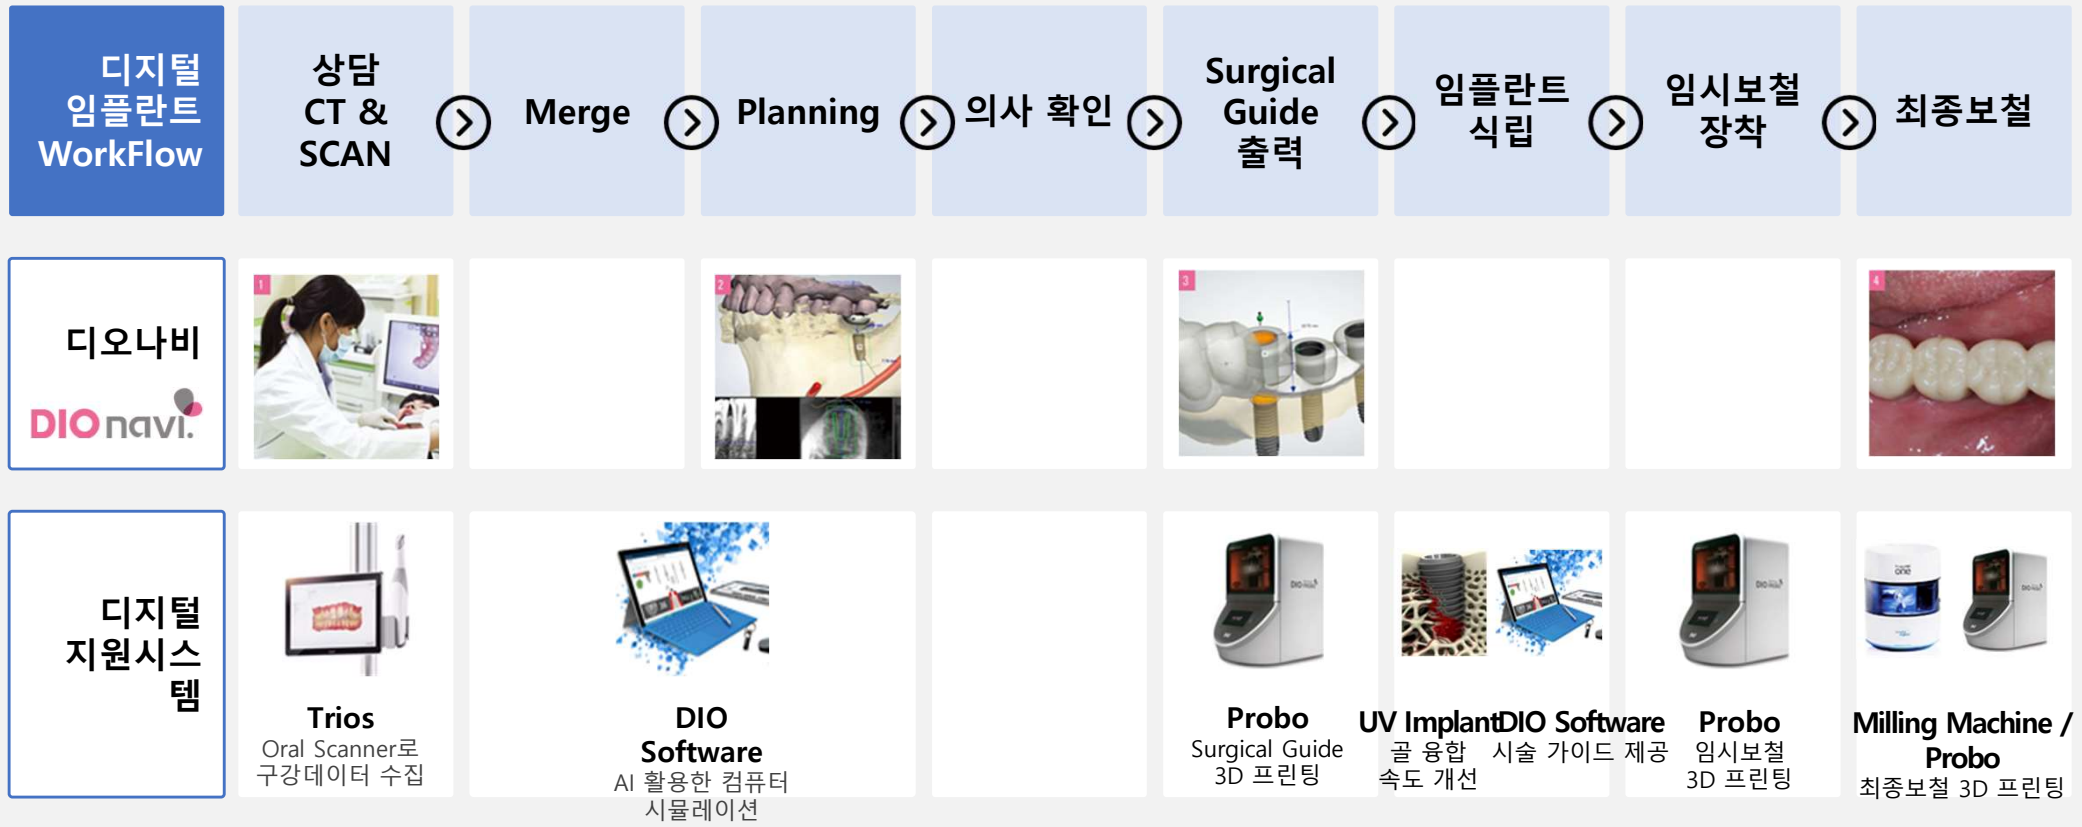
디지털 임플란트 WorkFlow

상담 CT & SCAN

Merge

Planning

의사 확인

Surgical Guide 출력

임플란트 식립

임시보철 장착

최종보철

디오나비

DIOnavi.

1

2

3

4

디지털 지원시스템

Trios
Oral Scanner로 구강데이터 수집

DIO Software
AI 활용한 컴퓨터 시뮬레이션

Probo
Surgical Guide 3D 프린팅

UV Implant
골 융합 속도 개선

DIO Software
시술 가이드 제공

Probo
임시보철 3D 프린팅

Milling Machine / Probo
최종보철 3D 프린팅